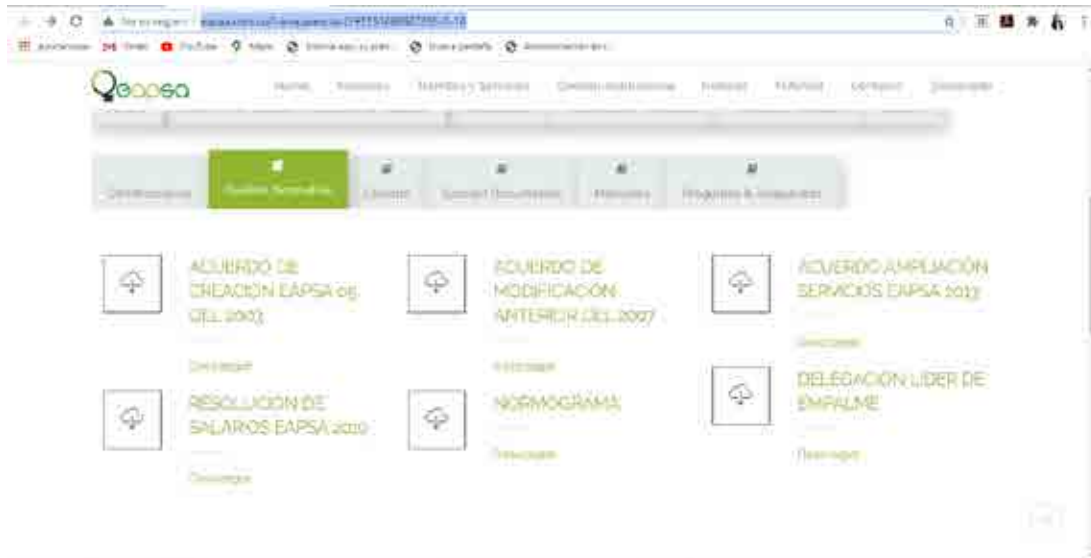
Qeapsa

Home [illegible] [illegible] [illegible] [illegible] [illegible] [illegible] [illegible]

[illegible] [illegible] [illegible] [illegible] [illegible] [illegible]

ACUERDO DE CREACION EAPSA 05 DEL 2003

Descargar

ACUERDO DE MODIFICACION ANTERIOR DEL 2007

Descargar

ACUERDO AMPLIACIÓN SERVICIOS EAPSA 2013

Descargar

RESOLUCION DE SALARIOS EAPSA 2010

Descargar

NORMOGRAMA

Descargar

DELEGACION LIDER DE EMPALME

Descargar